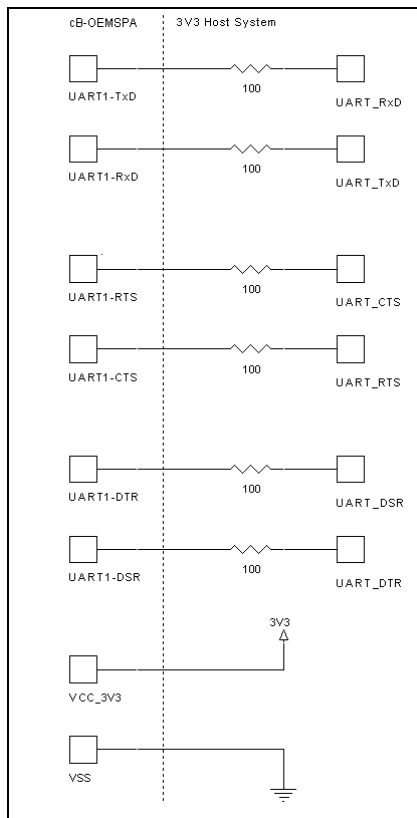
cB-OEMSPA

3V3 Host System

UART1-TxD

100

UART_RxD

UART1-RxD

100

UART_TxD

UART1-RTS

100

UART_CTS

UART1-CTS

100

UART_RTS

UART1-DTR

100

UART_DSR

UART1-DSR

100

UART_DTR

3V3

VCC_3V3

VSS